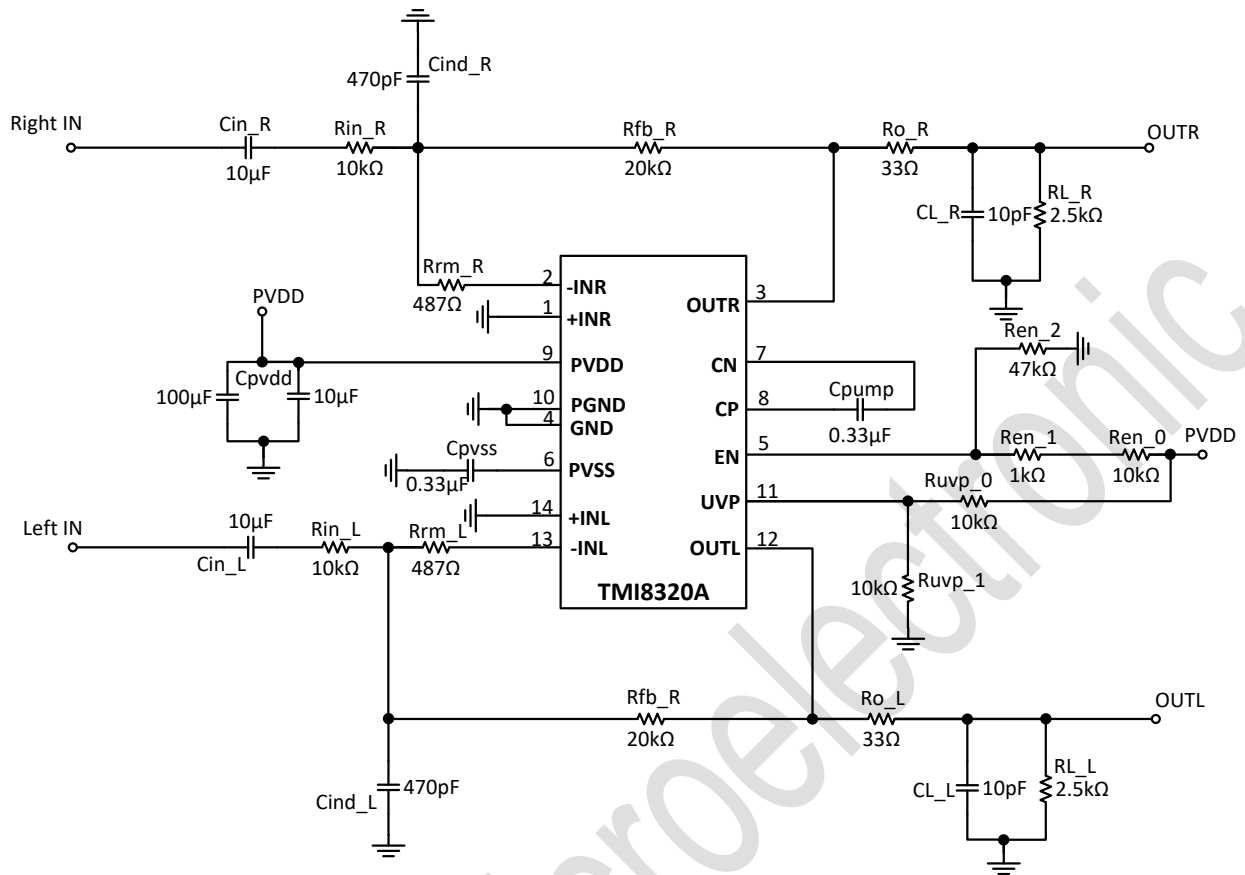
470pF
Cind_R
Right IN
Cin_R
10µF
Rin_R
10kΩ
Rfb_R
20kΩ
Ro_R
33Ω
OUTR
CL_R
10pF
RL_R
2.5kΩ
Rrm_R
487Ω
2
-INR
1
+INR
OUTR
3
PVDD
Cpvdd
100µF
10µF
9
PVDD
CN
7
Ren_2
47kΩ
10
PGND
4
GND
CP
8
Cpump
0.33µF
Cpvss
6
PVSS
0.33µF
EN
5
Ren_1
1kΩ
Ren_0
10kΩ
PVDD
UVP
11
Ruvp_0
10kΩ
14
+INL
Left IN
10µF
Cin_L
Rin_L
10kΩ
Rrm_L
487Ω
13
-INL
OUTL
12
TMI8320A
10kΩ
Ruvp_1
Rfb_R
20kΩ
Ro_L
33Ω
OUTL
Cind_L
470pF
CL_L
10pF
RL_L
2.5kΩ